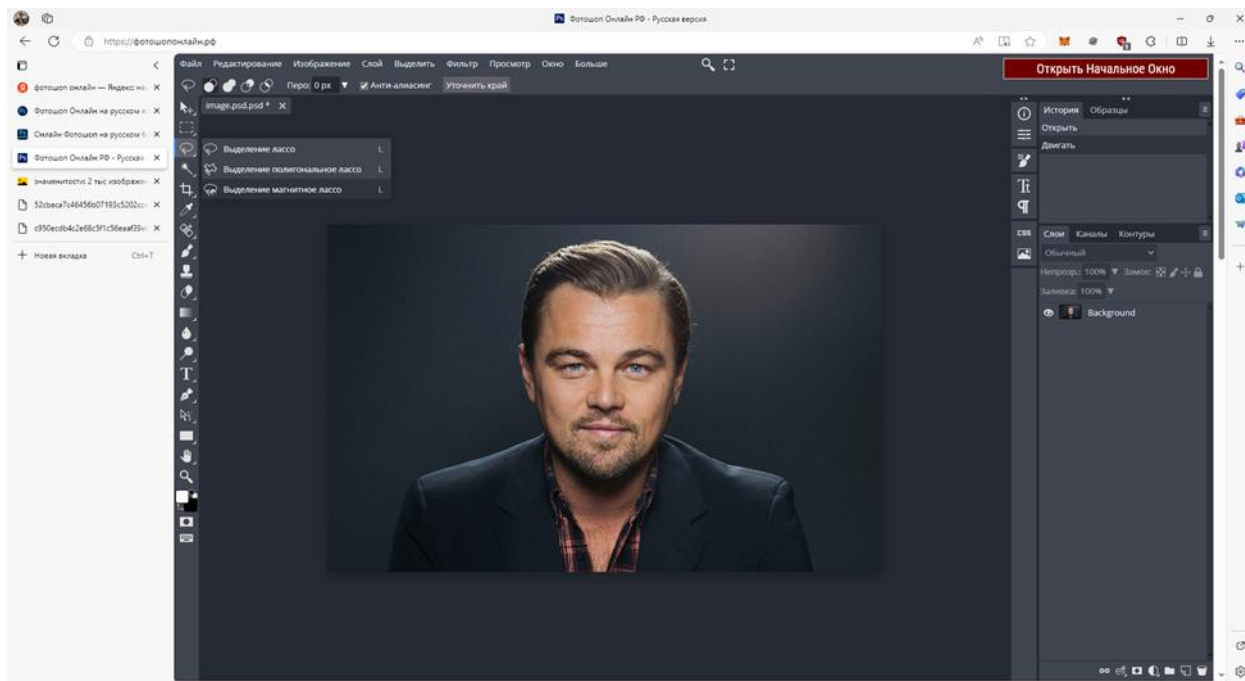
Фотошоп Онлайн РФ - Русская версия

https://фотошопонлайн.рф

фотошоп онлайн — Яндекс: на ×
Фотошоп Онлайн на русском ×
Онлайн Фотошоп на русском б ×
Фотошоп Онлайн РФ - Русская ×
значимость 2 тыс изображ ×
52cbaca7c46456b07193c5202c ×
c950ecdb4c2e68c5f1c56eaaf39 ×
+ Новая вкладка Ctrl+T

Файл Редактирование Изображение Слой Выделить Фильтр Просмотр Окно Больше

Перо: 0 px Анти-алиасинг Уточнить край

image.psd * ×

Выделение лассо L
Выделение полигональное лассо L
Выделение магнитное лассо L

Открыть Начальное Окно

История Образцы
Открыть
Двигать

CSS

Слои Каналы Контуры
Обычный
Непрозр.: 100% Замок:
Заливка: 100%
Background